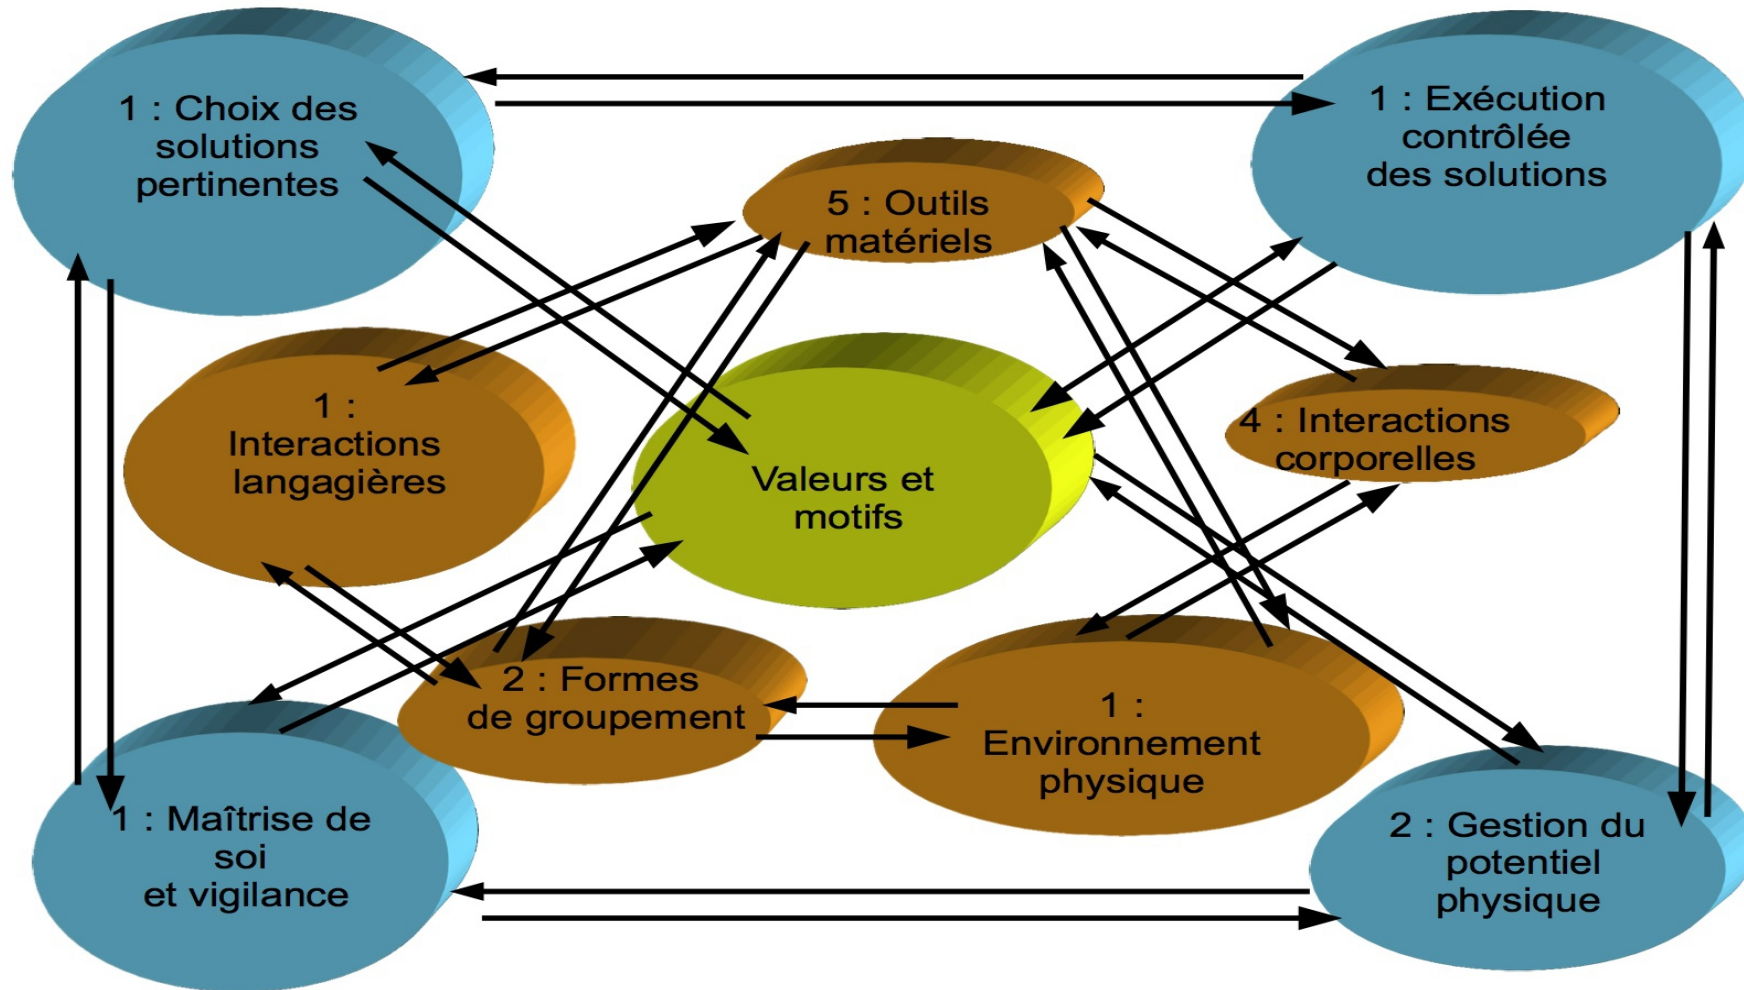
1 : Choix des solutions pertinentes

1 : Exécution contrôlée des solutions

5 : Outils matériels

1 : Interactions langagières

Valeurs et motifs

4 : Interactions corporelles

2 : Formes de groupement

1 : Environnement physique

1 : Maîtrise de soi et vigilance

2 : Gestion du potentiel physique